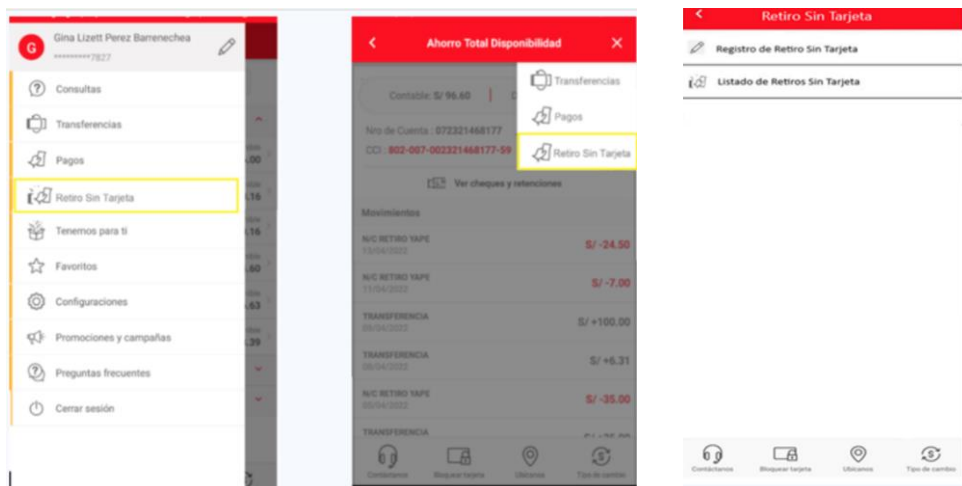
G Gina Lizett Perez Barrenechea
*********7827

Consultas
Transferencias
Pagos
Retiro Sin Tarjeta
Tenemos para ti
Favoritos
Configuraciones
Promociones y campañas
Preguntas frecuentes
Cerrar sesión

Ahorro Total Disponibilidad

Contable: S/ 96.60

Nro de Cuenta : 072321468177
CCI : 802-007-002321468177-59

Transferencias
Pagos
Retiro Sin Tarjeta

Ver cheques y retenciones

Movimientos

N/C RETIRO YAPE
13/04/2022
S/ -24.50

N/C RETIRO YAPE
11/04/2022
S/ -7.00

TRANSFERENCIA
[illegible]
S/ +100.00

TRANSFERENCIA
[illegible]
S/ +6.31

N/C RETIRO YAPE
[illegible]
S/ -35.00

TRANSFERENCIA
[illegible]

Contáctanos
Bloquear tarjeta
Ubícanos
Tipo de cambio

Retiro Sin Tarjeta

Registro de Retiro Sin Tarjeta
Listado de Retiros Sin Tarjeta

Contáctanos
Bloquear tarjeta
Ubícanos
Tipo de cambio